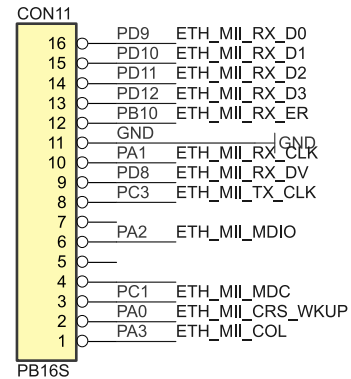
CON11

16 PD9 ETH_MII_RX_D0
15 PD10 ETH_MII_RX_D1
14 PD11 ETH_MII_RX_D2
13 PD12 ETH_MII_RX_D3
12 PB10 ETH_MII_RX_ER
11 GND GND
10 PA1 ETH_MII_RX_CLK
9 PD8 ETH_MII_RX_DV
8 PC3 ETH_MII_TX_CLK
7
6 PA2 ETH_MII_MDIO
5
4
3 PC1 ETH_MII_MDC
2 PA0 ETH_MII_CRS_WKUP
1 PA3 ETH_MII_COL

PB16S